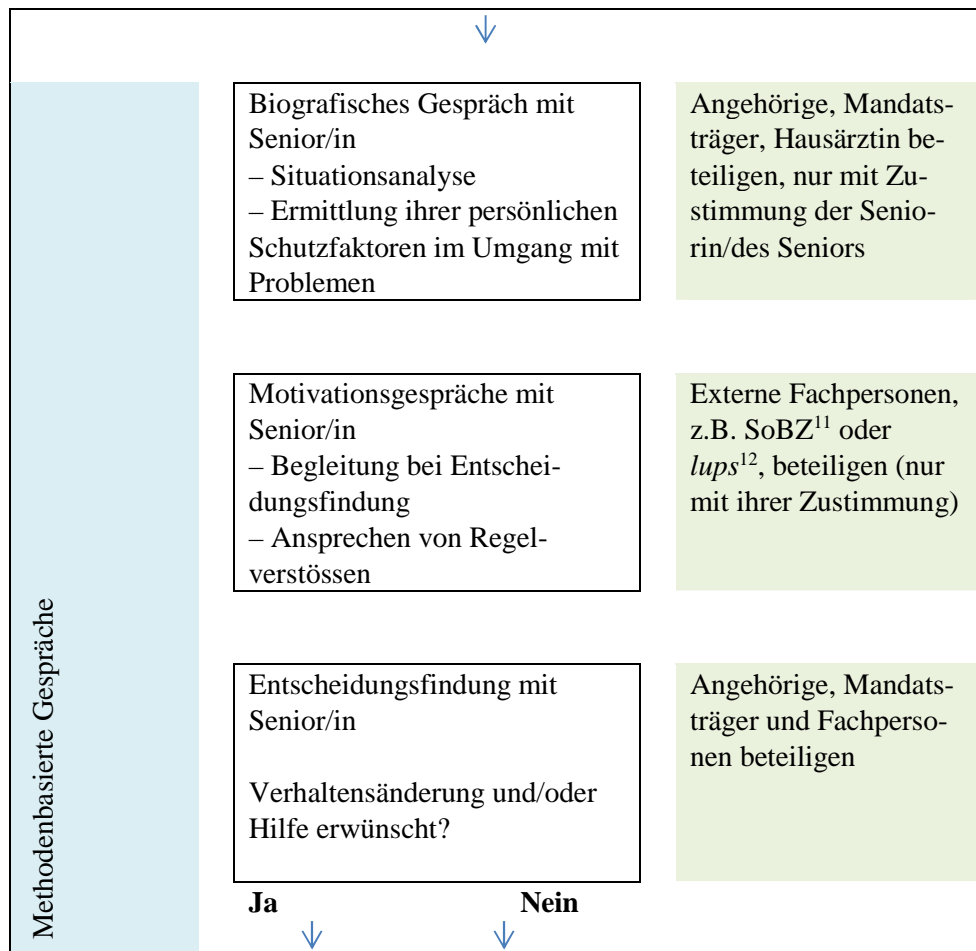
Methodenbasierte Gespräche

Biografisches Gespräch mit Senior/in
– Situationsanalyse
– Ermittlung ihrer persönlichen Schutzfaktoren im Umgang mit Problemen

Angehörige, Mandatsträger, Hausärztin beteiligen, nur mit Zustimmung der Seniorin/des Seniors

Motivationsgespräche mit Senior/in
– Begleitung bei Entscheidungsfindung
– Ansprechen von Regelverstössen

Externe Fachpersonen, z.B. SoBZ$^{11}$ oder *lups*$^{12}$, beteiligen (nur mit ihrer Zustimmung)

Entscheidungsfindung mit Senior/in

Verhaltensänderung und/oder Hilfe erwünscht?

Angehörige, Mandatsträger und Fachpersonen beteiligen

**Ja** **Nein**